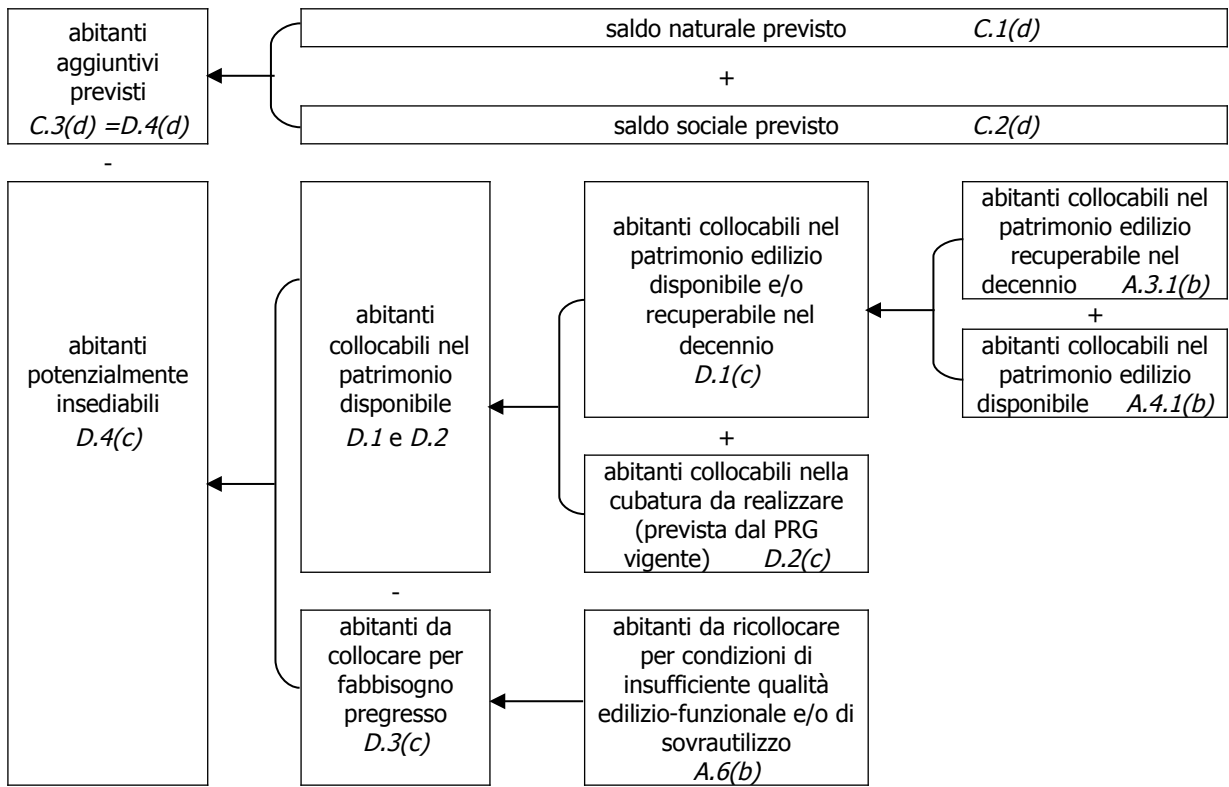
abitanti aggiuntivi previsti
C.3(d) =D.4(d)

saldo naturale previsto C.1(d)

+

saldo sociale previsto C.2(d)

-

abitanti potenzialmente insediabili
D.4(c)

abitanti collocabili nel patrimonio disponibile
D.1 e D.2

abitanti collocabili nel patrimonio edilizio disponibile e/o recuperabile nel decennio
D.1(c)

abitanti collocabili nel patrimonio edilizio recuperabile nel decennio A.3.1(b)

+

abitanti collocabili nel patrimonio edilizio disponibile A.4.1(b)

+

abitanti collocabili nella cubatura da realizzare (prevista dal PRG vigente) D.2(c)

-

abitanti da collocare per fabbisogno pregresso
D.3(c)

abitanti da ricollocare per condizioni di insufficiente qualità edilizio-funzionale e/o di sovrautilizzo
A.6(b)